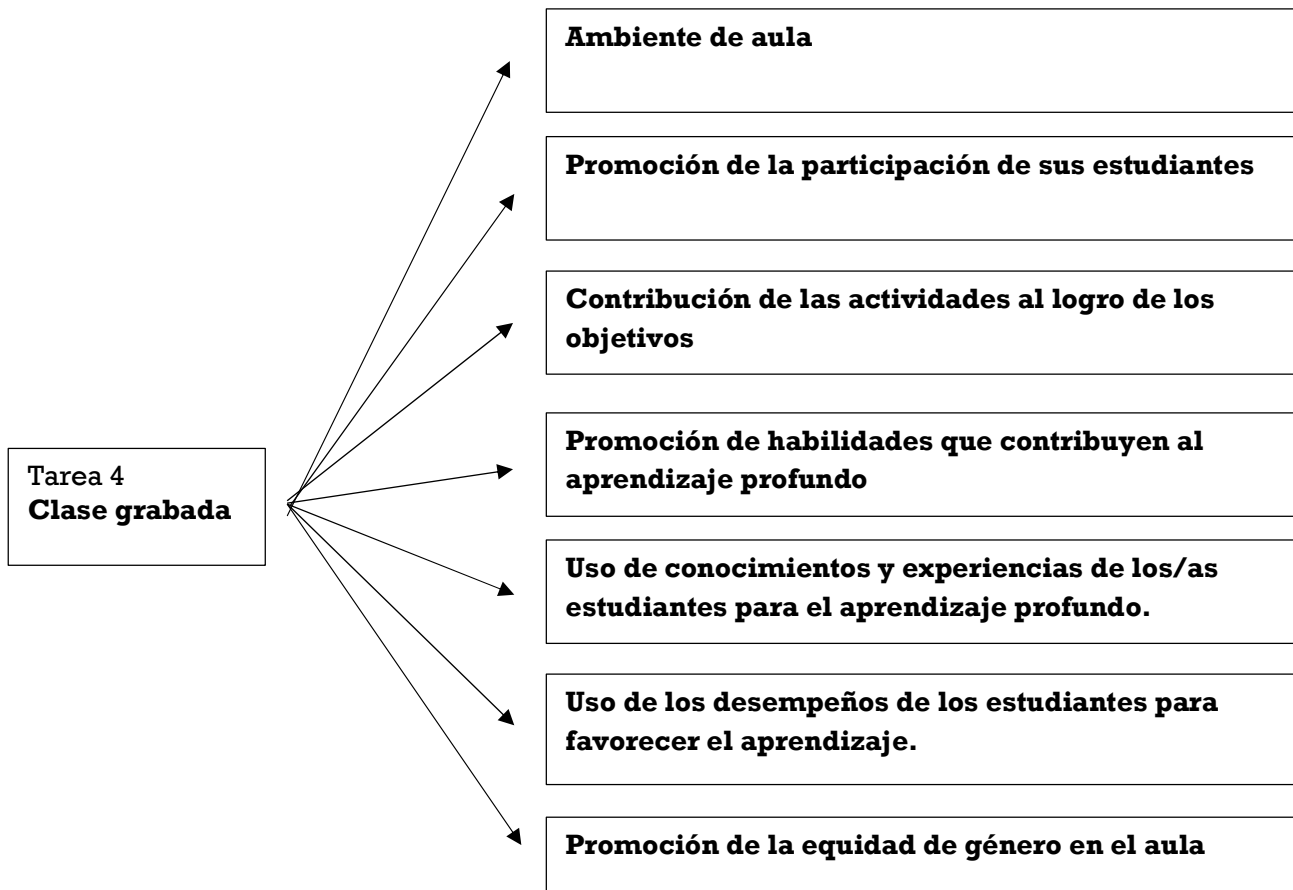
Tarea 4
**Clase grabada**

**Ambiente de aula**

**Promoción de la participación de sus estudiantes**

**Contribución de las actividades al logro de los objetivos**

**Promoción de habilidades que contribuyen al aprendizaje profundo**

**Uso de conocimientos y experiencias de los/as estudiantes para el aprendizaje profundo.**

**Uso de los desempeños de los estudiantes para favorecer el aprendizaje.**

**Promoción de la equidad de género en el aula**